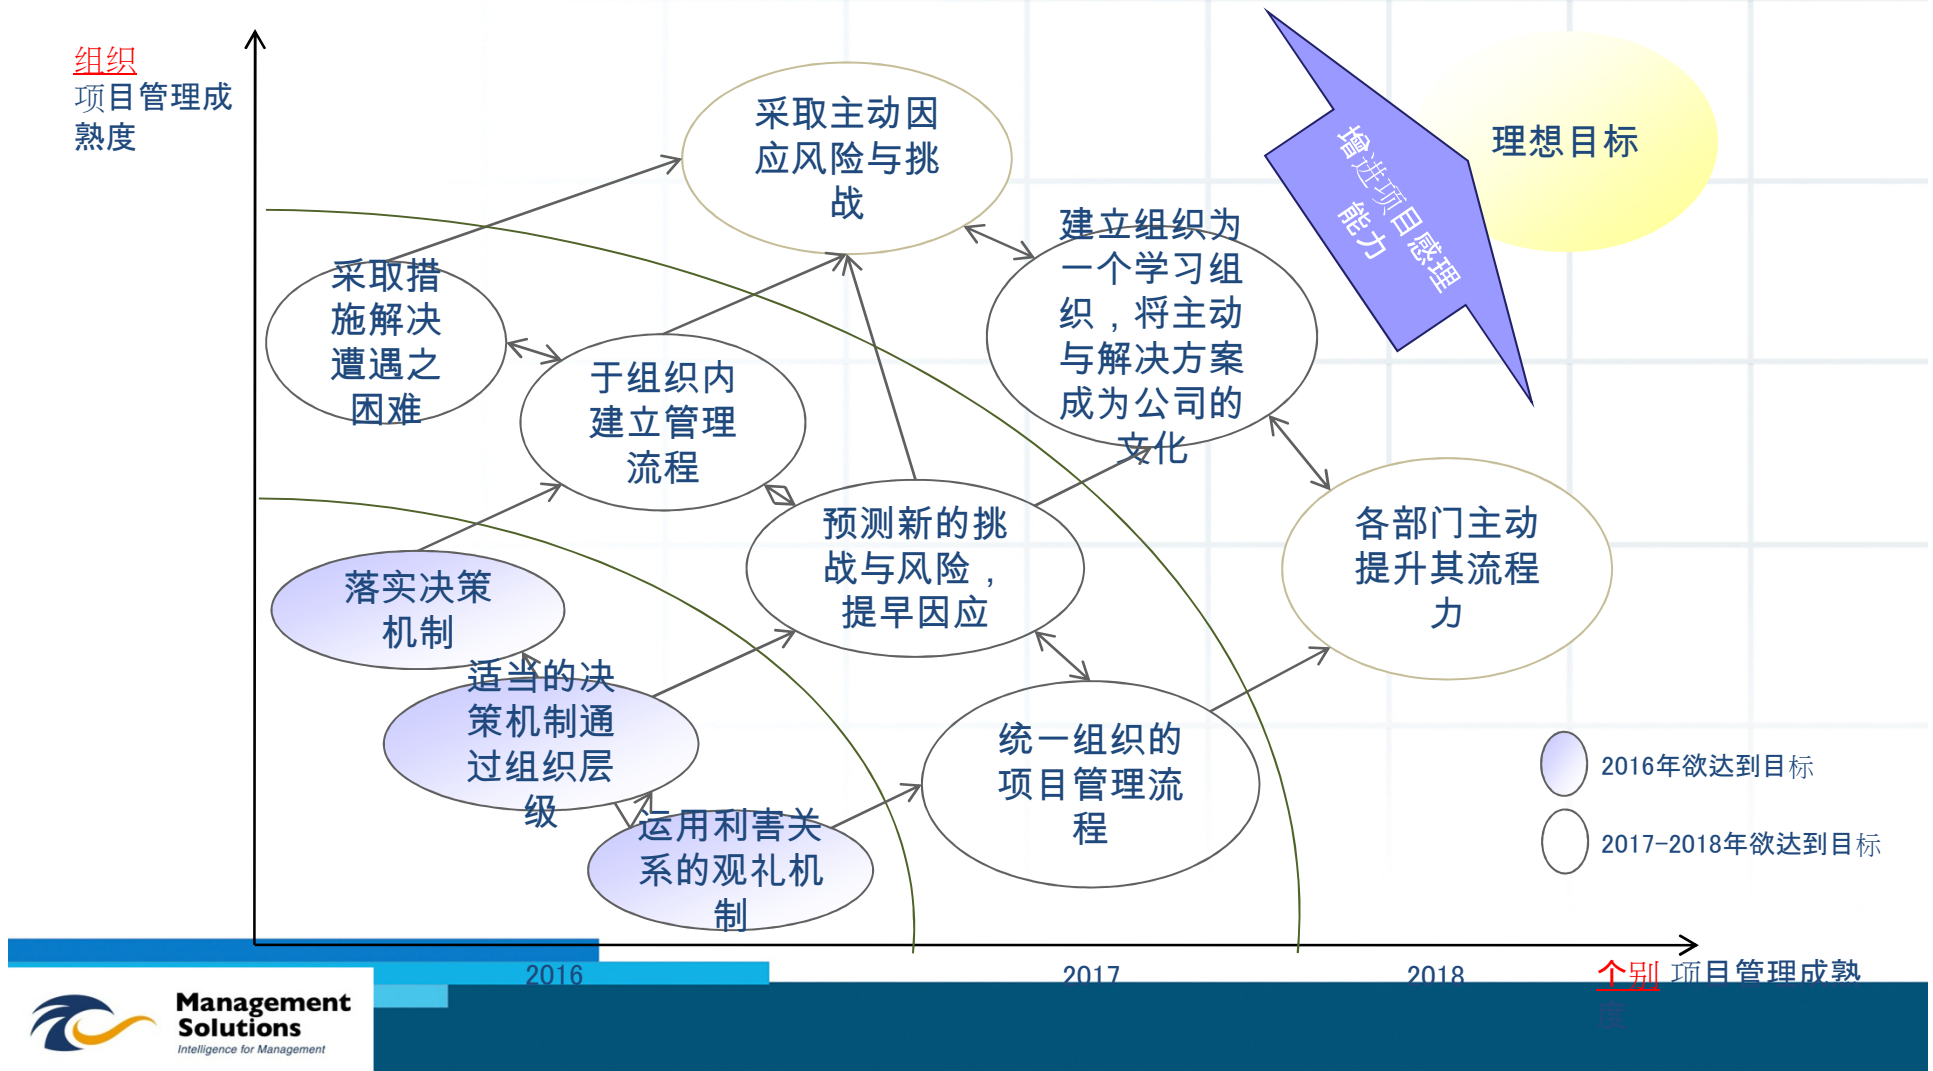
组织
项目管理成熟度

采取主动因应风险与挑战

理想目标

增进项目感理能力

建立组织为一个学习组织，将主动与解决方案成为公司的文化

采取措施解决遭遇之困难

于组织内建立管理流程

预测新的挑战与风险，提早因应

各部门主动提升其流程力

落实决策机制

适当的决策机制通过组织层级

统一组织的项目管理流程

运用利害关系的观礼机制

2016年欲达到目标

2017-2018年欲达到目标

2016

2017

2018

个别 项目管理成熟度

Management Solutions
Intelligence for Management